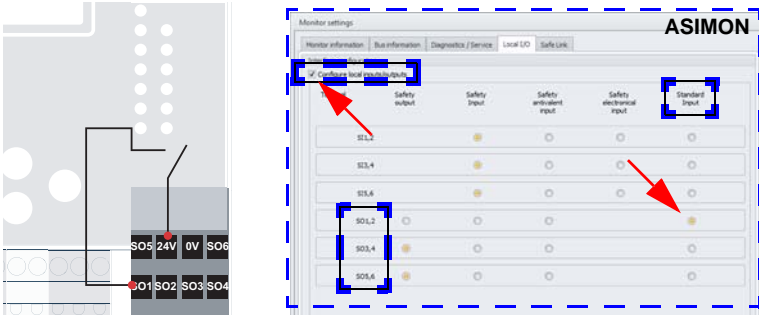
SO5 24V 0V SO6
SO1 SO2 SO3 SO4

Monitor settings
ASIMON
Monitor information | Bus information | Diagnostics / Service | Local I/O | Safe Link
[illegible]
Configure local inputs/outputs

| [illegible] | Safety output | Safety Input | Safety antivalent input | Safety electronical input | Standard Input |
|---|---|---|---|---|---|
| SI1,2 | | | | | |
| SI3,4 | | | | | |
| SI5,6 | | | | | |
| SO1,2 | | | | | |
| SO3,4 | | | | | |
| SO5,6 | | | | | |